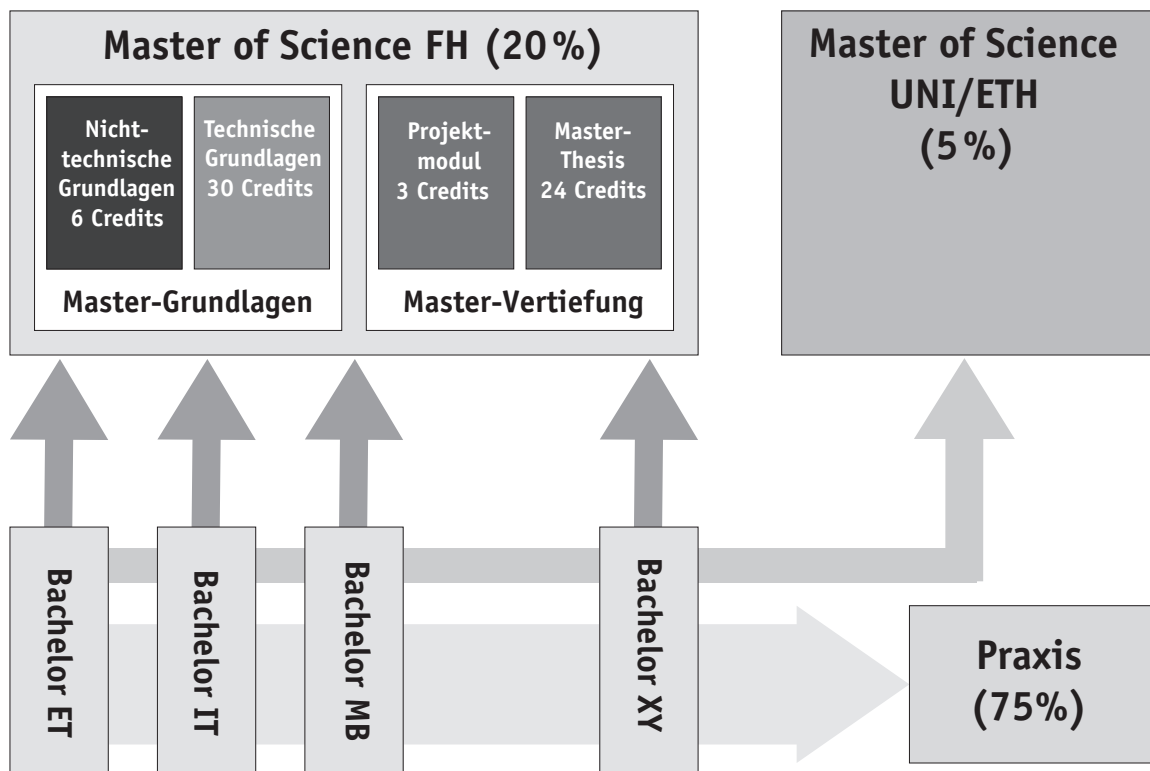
Master of Science FH (20%)

Nichttechnische Grundlagen 6 Credits

Technische Grundlagen 30 Credits

Master-Grundlagen

Projektmodul 3 Credits

Master-Thesis 24 Credits

Master-Vertiefung

Master of Science UNI/ETH (5%)

Bachelor ET

Bachelor IT

Bachelor MB

Bachelor XY

Praxis (75%)